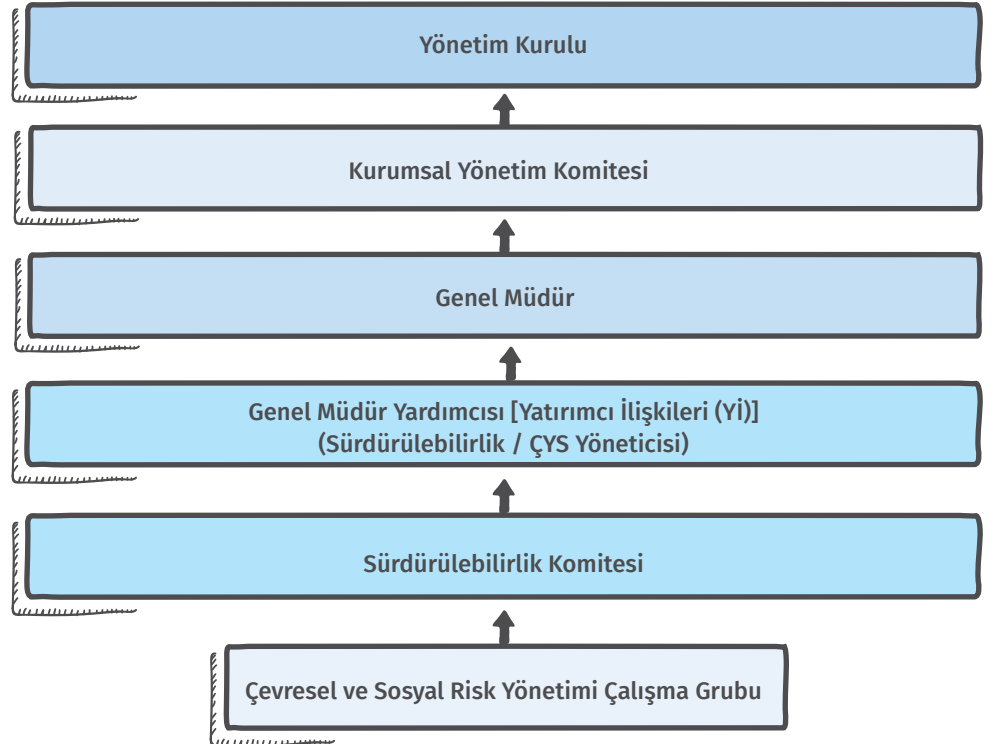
Yönetim Kurulu

Kurumsal Yönetim Komitesi

Genel Müdür

Genel Müdür Yardımcısı [Yatırımcı İlişkileri (Yİ)]
(Sürdürülebilirlik / ÇYS Yöneticisi)

Sürdürülebilirlik Komitesi

Çevresel ve Sosyal Risk Yönetimi Çalışma Grubu